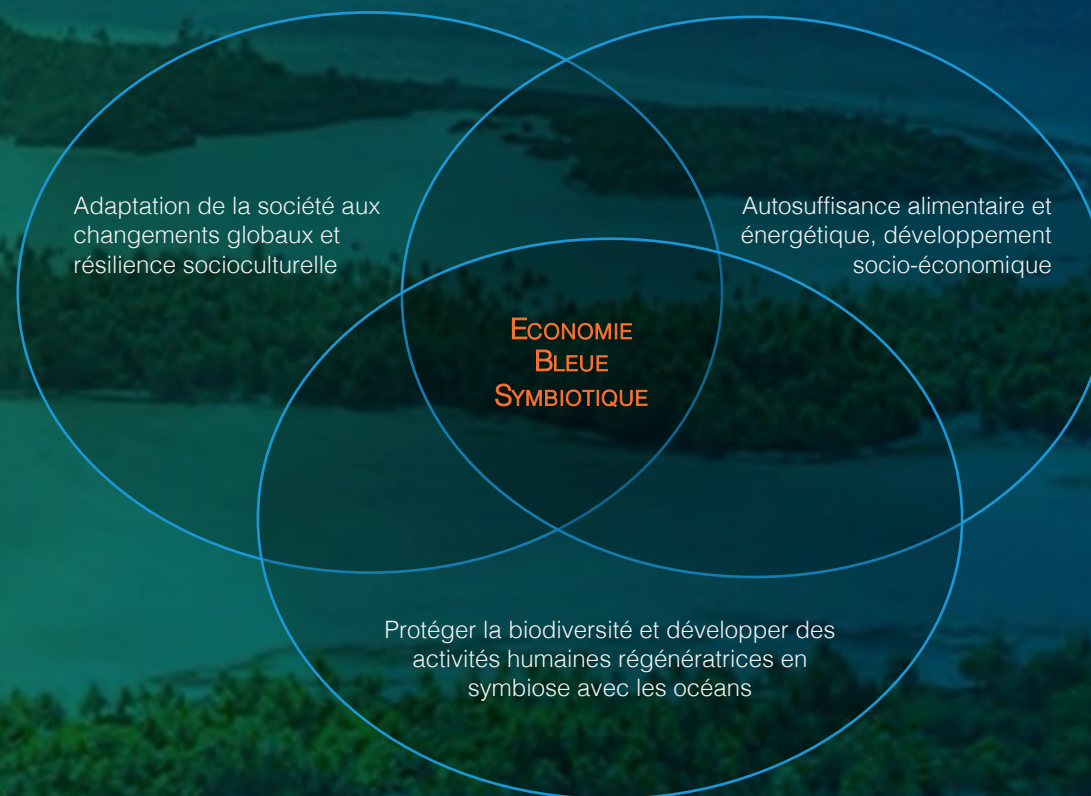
Adaptation de la société aux changements globaux et résilience socioculturelle

Autosuffisance alimentaire et énergétique, développement socio-économique

Economie
Bleue
Symbiotique

Protéger la biodiversité et développer des activités humaines régénératrices en symbiose avec les océans